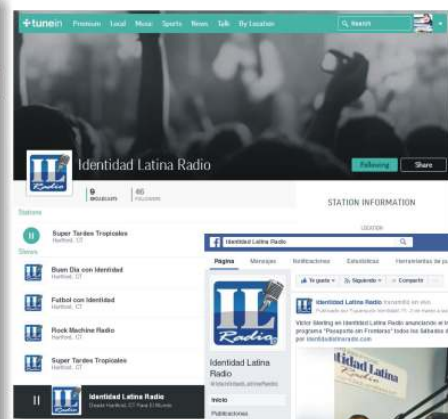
+tunein Premium Local Music Sports News Talk By Location Search

IL Radio

Identidad Latina Radio

Following Share

9 BROADCASTS 46 FOLLOWERS

STATION INFORMATION

LOCATION

Stations

Super Tardes Tropicales
Hartford, CT

Shows

Buen Dia con Identidad
Hartford, CT

Futbol con Identidad
Hartford, CT

Rock Machine Radio
Hartford, CT

Super Tardes Tropicales
Hartford, CT

Identidad Latina Radio
Desde Hartford, CT Para El Mundo

Identidad Latina Radio

Página Mensajes Notificaciones Estadísticas Herramientas de pu

Te gusta Siguiendo Compartir

Identidad Latina Radio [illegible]

Victor Sterling en Identidad Latina Radio anunciando el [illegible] programa "Pasaporte sin Fronteras" todos los sábados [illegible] por identidadlatinaradio.com

Identidad Latina Radio
@identidadLatinaRadio

Inicio

Publicaciones

Identidad Latina